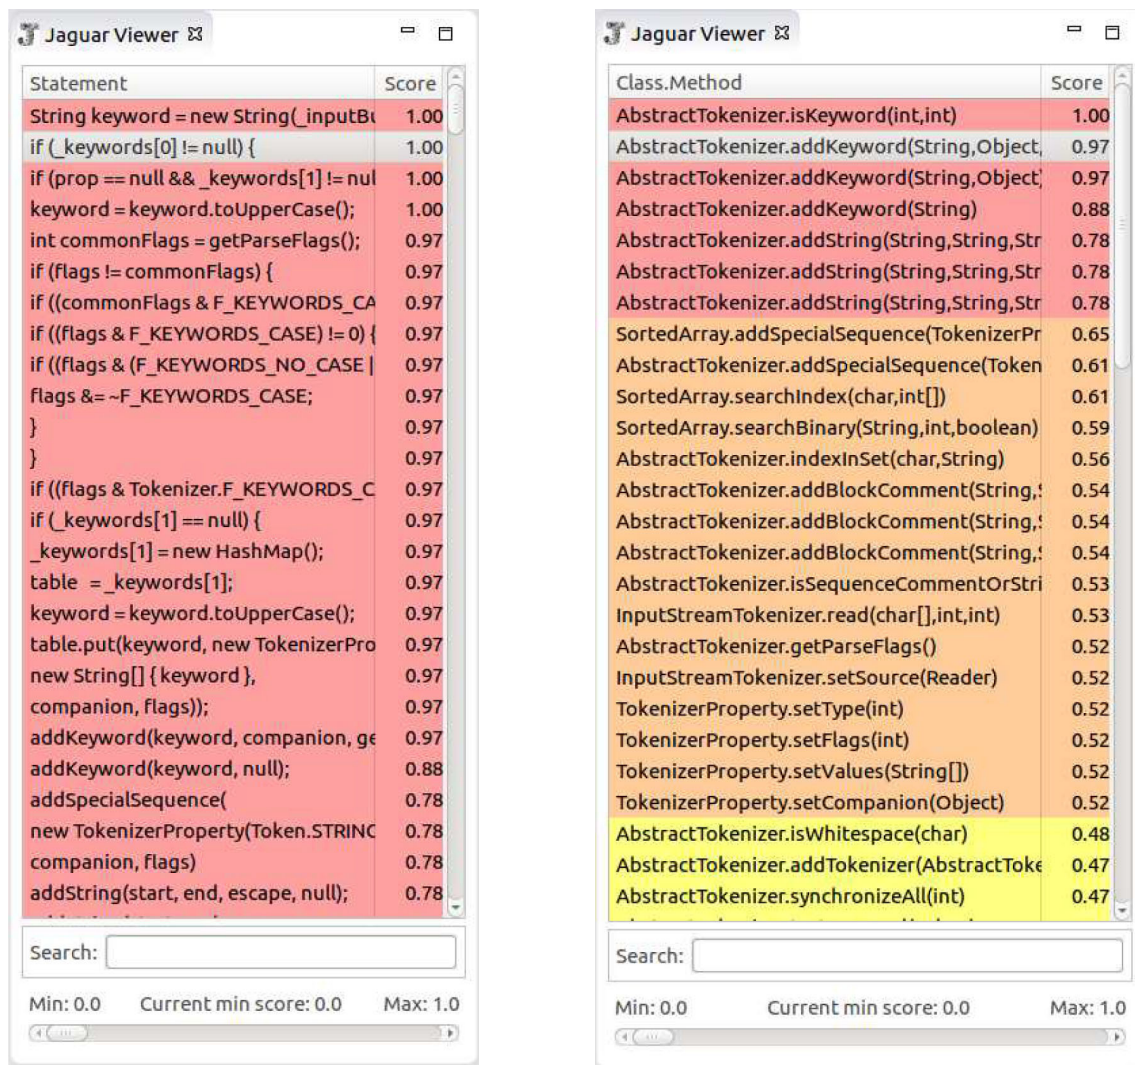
Jaguar Viewer

| Statement | Score |
|---|---|
| String keyword = new String(_inputBu | 1.00 |
| if (_keywords[0] != null) { | 1.00 |
| if (prop == null && _keywords[1] != nul | 1.00 |
| keyword = keyword.toUpperCase(); | 1.00 |
| int commonFlags = getParseFlags(); | 0.97 |
| if (flags != commonFlags) { | 0.97 |
| if ((commonFlags & F_KEYWORDS_CA | 0.97 |
| if ((flags & F_KEYWORDS_CASE) != 0) { | 0.97 |
| if ((flags & (F_KEYWORDS_NO_CASE \| | 0.97 |
| flags &= ~F_KEYWORDS_CASE; | 0.97 |
| } | 0.97 |
| } | 0.97 |
| if ((flags & Tokenizer.F_KEYWORDS_C | 0.97 |
| if (_keywords[1] == null) { | 0.97 |
| _keywords[1] = new HashMap(); | 0.97 |
| table = _keywords[1]; | 0.97 |
| keyword = keyword.toUpperCase(); | 0.97 |
| table.put(keyword, new TokenizerPro | 0.97 |
| new String[] { keyword }, | 0.97 |
| companion, flags)); | 0.97 |
| addKeyword(keyword, companion, ge | 0.97 |
| addKeyword(keyword, null); | 0.88 |
| addSpecialSequence( | 0.78 |
| new TokenizerProperty(Token.STRINC | 0.78 |
| companion, flags) | 0.78 |
| addString(start, end, escape, null); | 0.78 |

Search:

Min: 0.0 Current min score: 0.0 Max: 1.0

Jaguar Viewer

| Class.Method | Score |
|---|---|
| AbstractTokenizer.isKeyword(int,int) | 1.00 |
| AbstractTokenizer.addKeyword(String,Object, | 0.97 |
| AbstractTokenizer.addKeyword(String,Object) | 0.97 |
| AbstractTokenizer.addKeyword(String) | 0.88 |
| AbstractTokenizer.addString(String,String,Str | 0.78 |
| AbstractTokenizer.addString(String,String,Str | 0.78 |
| AbstractTokenizer.addString(String,String,Str | 0.78 |
| SortedArray.addSpecialSequence(TokenizerPr | 0.65 |
| AbstractTokenizer.addSpecialSequence(Token | 0.61 |
| SortedArray.searchIndex(char,int[]) | 0.61 |
| SortedArray.searchBinary(String,int,boolean) | 0.59 |
| AbstractTokenizer.indexInSet(char,String) | 0.56 |
| AbstractTokenizer.addBlockComment(String,S | 0.54 |
| AbstractTokenizer.addBlockComment(String,S | 0.54 |
| AbstractTokenizer.addBlockComment(String,S | 0.54 |
| AbstractTokenizer.isSequenceCommentOrStri | 0.53 |
| InputStreamTokenizer.read(char[],int,int) | 0.53 |
| AbstractTokenizer.getParseFlags() | 0.52 |
| InputStreamTokenizer.setSource(Reader) | 0.52 |
| TokenizerProperty.setType(int) | 0.52 |
| TokenizerProperty.setFlags(int) | 0.52 |
| TokenizerProperty.setValues(String[]) | 0.52 |
| TokenizerProperty.setCompanion(Object) | 0.52 |
| AbstractTokenizer.isWhitespace(char) | 0.48 |
| AbstractTokenizer.addTokenizer(AbstractToke | 0.47 |
| AbstractTokenizer.synchronizeAll(int) | 0.47 |

Search:

Min: 0.0 Current min score: 0.0 Max: 1.0